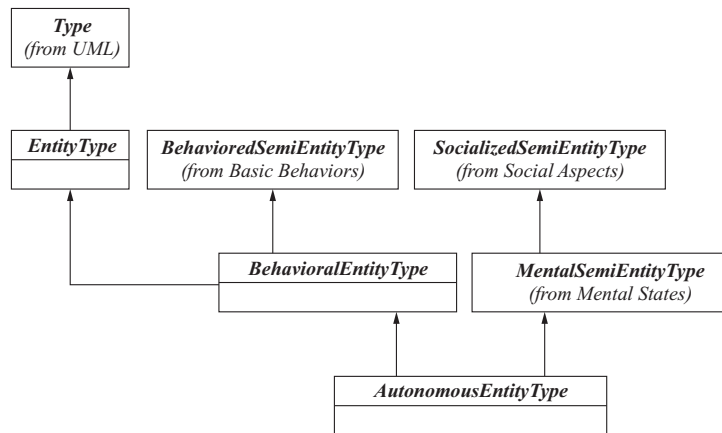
Type
(from UML)

EntityType

BehavioredSemiEntityType
(from Basic Behaviors)

SocializedSemiEntityType
(from Social Aspects)

BehavioralEntityType

MentalSemiEntityType
(from Mental States)

AutonomousEntityType